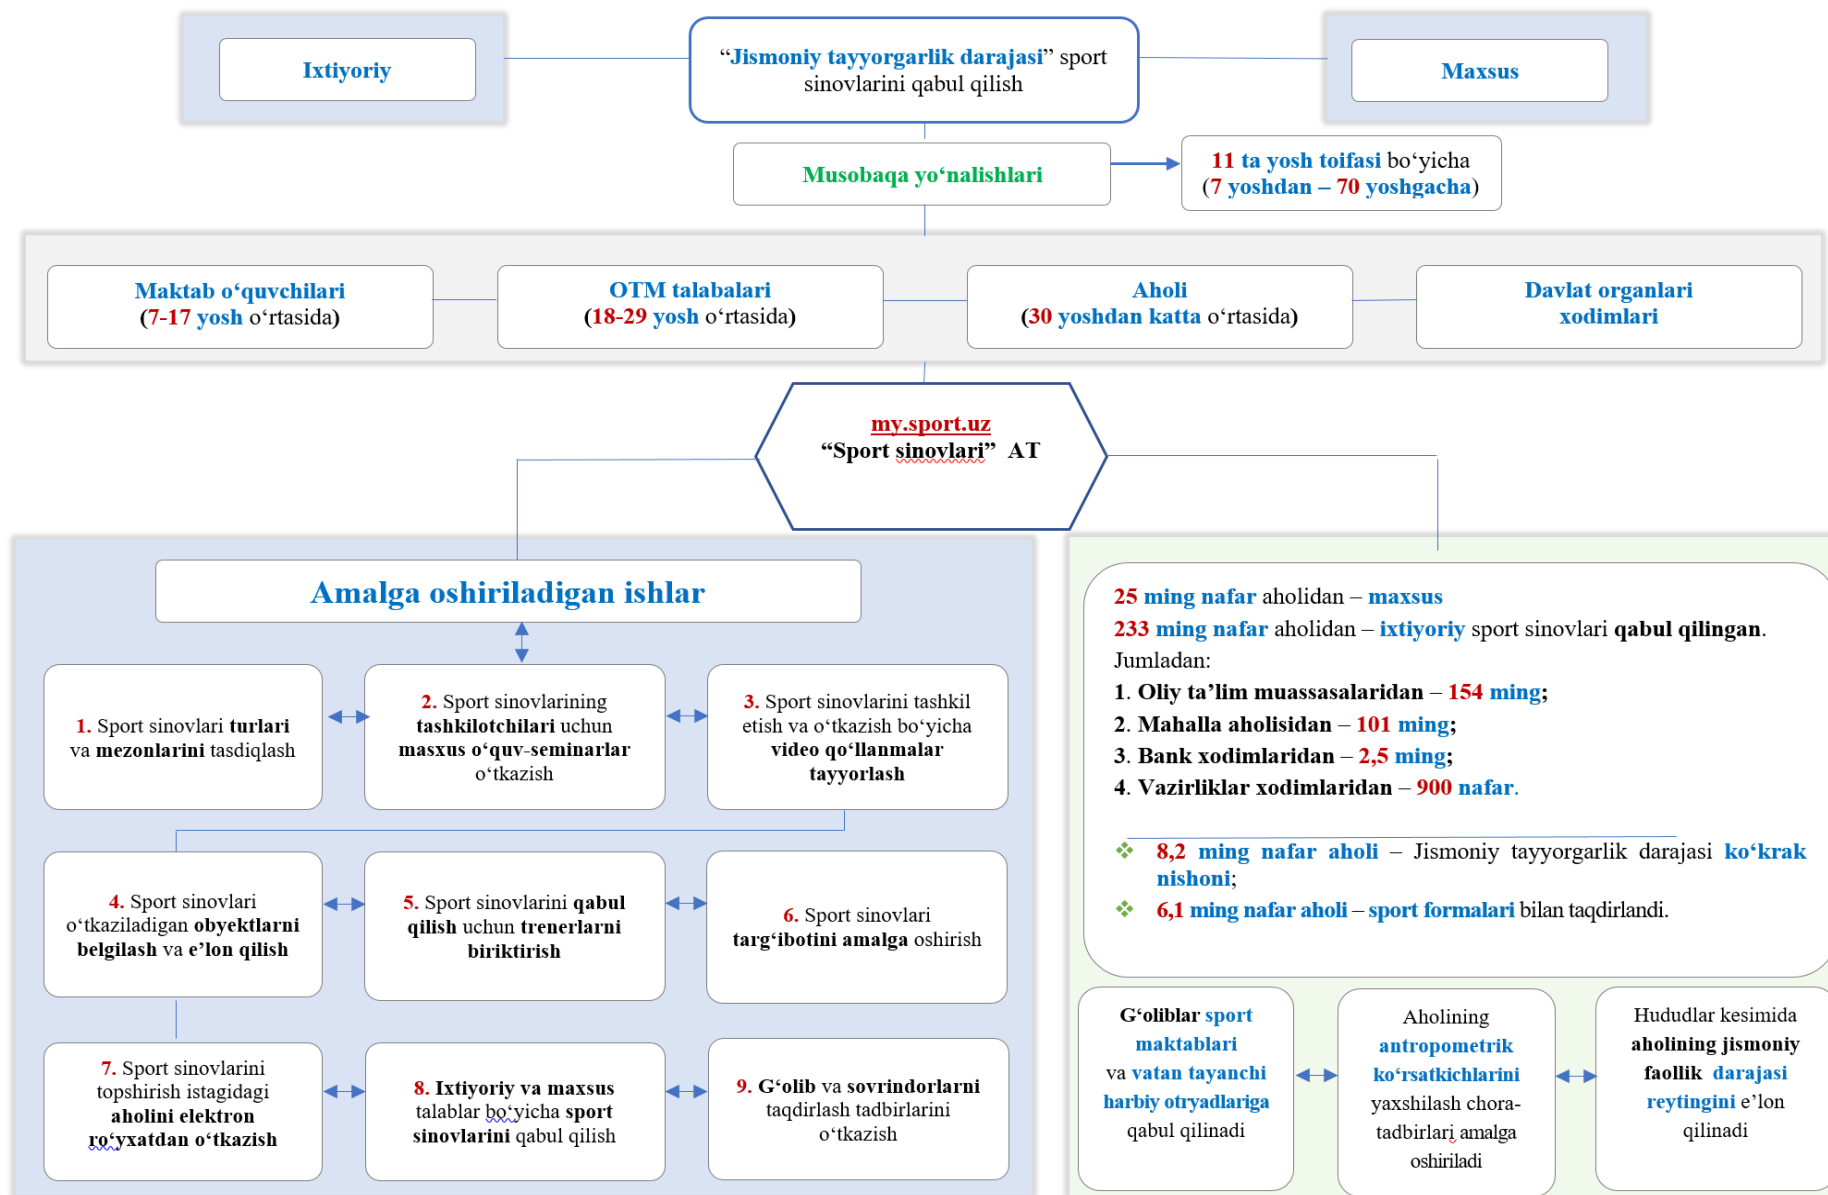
Ixtiyoriy

"Jismoniy tayyorgarlik darajasi" sport sinovlarini qabul qilish

Maxsus

Musobaqa yo'nalishlari

11 ta yosh toifasi bo'yicha (7 yoshdan – 70 yoshgacha)

Maktab o'quvchilari (7-17 yosh o'rtasida)

OTM talabalari (18-29 yosh o'rtasida)

Aholi (30 yoshdan katta o'rtasida)

Davlat organlari xodimlari

my.sport.uz
"Sport sinovlari" AT

Amalga oshiriladigan ishlar

1. Sport sinovlari turlari va mezonlarini tasdiqlash

2. Sport sinovlarining tashkilotchilari uchun masxus o'quv-seminarlar o'tkazish

3. Sport sinovlarini tashkil etish va o'tkazish bo'yicha video qo'llanmalar tayyorlash

4. Sport sinovlari o'tkaziladigan obyektlarni belgilash va e'lon qilish

5. Sport sinovlarini qabul qilish uchun trenerlarni biriktirish

6. Sport sinovlari targ'ibotini amalga oshirish

7. Sport sinovlarini topshirish istagidagi aholini elektron ro'yxatdan o'tkazish

8. Ixtiyoriy va maxsus talablar bo'yicha sport sinovlarini qabul qilish

9. G'olib va sovrindorlarni taqdirlash tadbirlarini o'tkazish

25 ming nafar aholidan – maxsus
233 ming nafar aholidan – ixtiyoriy sport sinovlari qabul qilingan.
Jumladan:
1. Oliy ta'lim muassasalaridan – 154 ming;
2. Mahalla aholisidan – 101 ming;
3. Bank xodimlaridan – 2,5 ming;
4. Vazirliklar xodimlaridan – 900 nafar.

❖ 8,2 ming nafar aholi – Jismoniy tayyorgarlik darajasi ko'krak nishoni;
❖ 6,1 ming nafar aholi – sport formalari bilan taqdirlandi.

G'oliblar sport maktablari va vatan tayanchi harbiy otryadlariga qabul qilinadi

Aholining antropometrik ko'rsatkichlarini yaxshilash chora-tadbirlari amalga oshiriladi

Hududlar kesimida aholining jismoniy faollik darajasi reytingini e'lon qilinadi